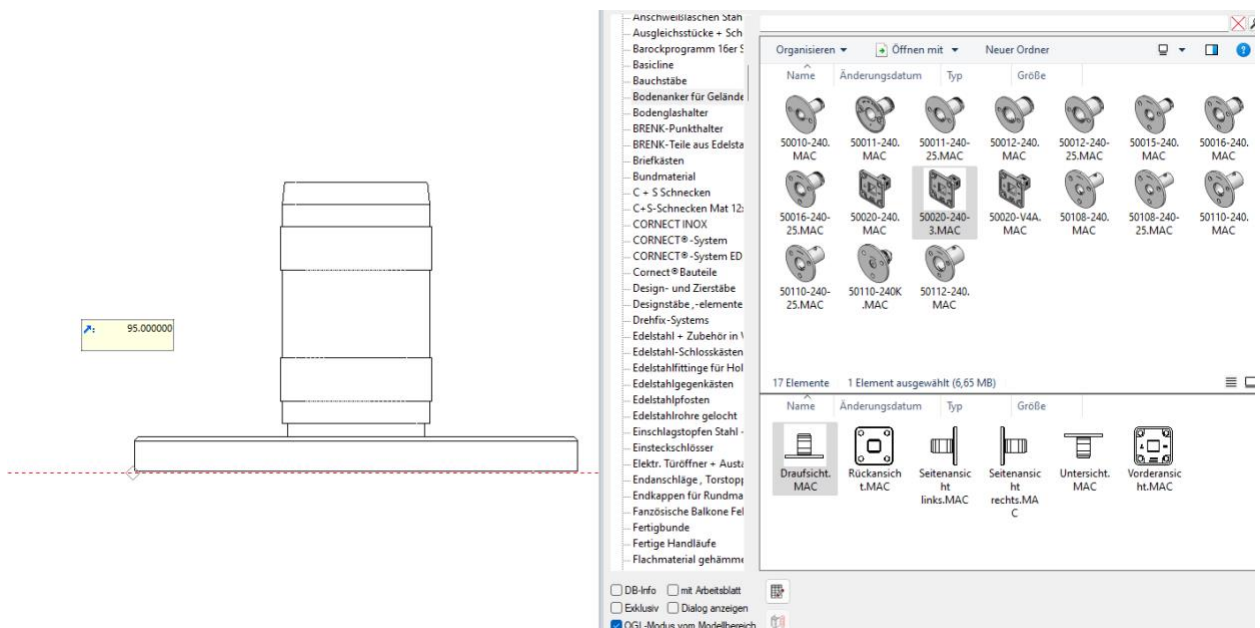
95.000000

Anschweißlaschen Stah
Ausgleichsstücke + Sch
Barockprogramm 16er S
Basicline
Bauchstäbe
Bodenanker für Gelände
Bodenglashalter
BRENK-Punkthalter
BRENK-Teile aus Edelsta
Briefkästen
Bundmaterial
C + S Schnecken
C+S-Schnecken Mat 12
CORNECT INOX
CORNECT®-System
CORNECT®-System ED
Cornect®Bauteile
Design- und Zierstäbe
Designstäbe,-elemente
Drehfix-Systems
Edelstahl + Zubehör in
Edelstahl-Schlosskästen
Edelstahlfittinge für Hol
Edelstahlgegenkästen
Edelstahlpfosten
Edelstahlrohre gelocht
Einschlagstopfen Stahl
Einsteckschlösser
Elektr. Türöffner + Austa
Endanschläge, Torstopp
Endkappen für Rundma
Fanzösische Balkone Fel
Fertigbunde
Fertige Handläufe
Flachmaterial gehämme

DB-Info
mit Arbeitsblatt
Exklusiv
Dialog anzeigen
OGL-Modus vom Modellbereich

Organisieren
Öffnen mit
Neuer Ordner
Name
Änderungsdatum
Typ
Größe

50010-240.MAC
50011-240.MAC
50011-240-25.MAC
50012-240.MAC
50012-240-25.MAC
50015-240.MAC
50016-240.MAC
50016-240-25.MAC
50020-240.MAC
50020-240-3.MAC
50020-V4A.MAC
50108-240.MAC
50108-240-25.MAC
50110-240.MAC
50110-240-25.MAC
50110-240K.MAC
50112-240.MAC

17 Elemente
1 Element ausgewählt (6,65 MB)

Name
Änderungsdatum
Typ
Größe

Draufsicht.MAC
Rückansicht.MAC
Seitenansicht links.MAC
Seitenansicht rechts.MAC
Untersicht.MAC
Vorderansicht.MAC